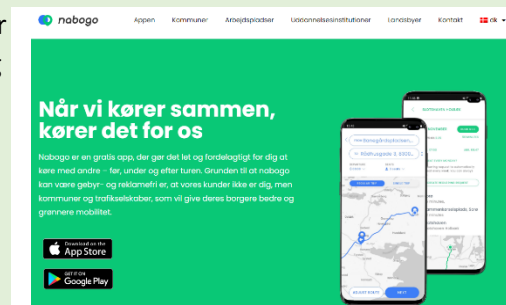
nabogo

Appen Kommuner Arbejdspladser Uddannelsesinstitutioner Landsbyer Kontakt dk

Når vi kører sammen, kører det for os

Nabogo er en gratis app, der gør det let og fordelagtigt for dig at køre med andre – før, under og efter turen. Grunden til at nabogo kan være gebyr- og reklamefri er, at vores kunder ikke er dig, men kommuner og trafikselskaber, som vil give deres borgere bedre og grønnere mobilitet.

Download on the App Store

GET IT ON Google Play